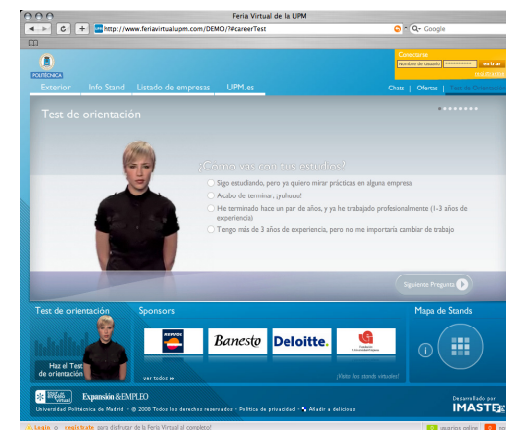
Feria Virtual de la UPM

http://www.feriavirtualupm.com/DEMO/?#careerTest

Q- Google

Conectarse
nombre de usuario
ir a
POLITÉCNICA

Exterior | Info Stand | Listado de empresas | UPM.es

Chats | Ofertas

Test de orientación

¿Cómo van tus estudios?

Sigo estudiando, pero ya quiero mirar prácticas en alguna empresa
Acabo de terminar, ¡por fin!
He terminado hace un par de años, y ya he trabajado profesionalmente (1-3 años de experiencia)
Tengo más de 3 años de experiencia, pero no me importaría cambiar de trabajo

Siguiente Pregunta

Test de orientación
Haz el Test de orientación

Sponsors
REPSOL
Banesto
Deloitte.
Fundación Universidad-Empresa
ver todos
¡Visita los stands virtuales!

Mapa de Stands

Expansión&EMPLEO
Universidad Politécnica de Madrid • © 2008 Todos los derechos reservados • Política de privacidad • Añadir a delicious

Desarrollado por
IMASTE

Login o regístrate para disfrutar de la Feria Virtual al completo!
usuarios online